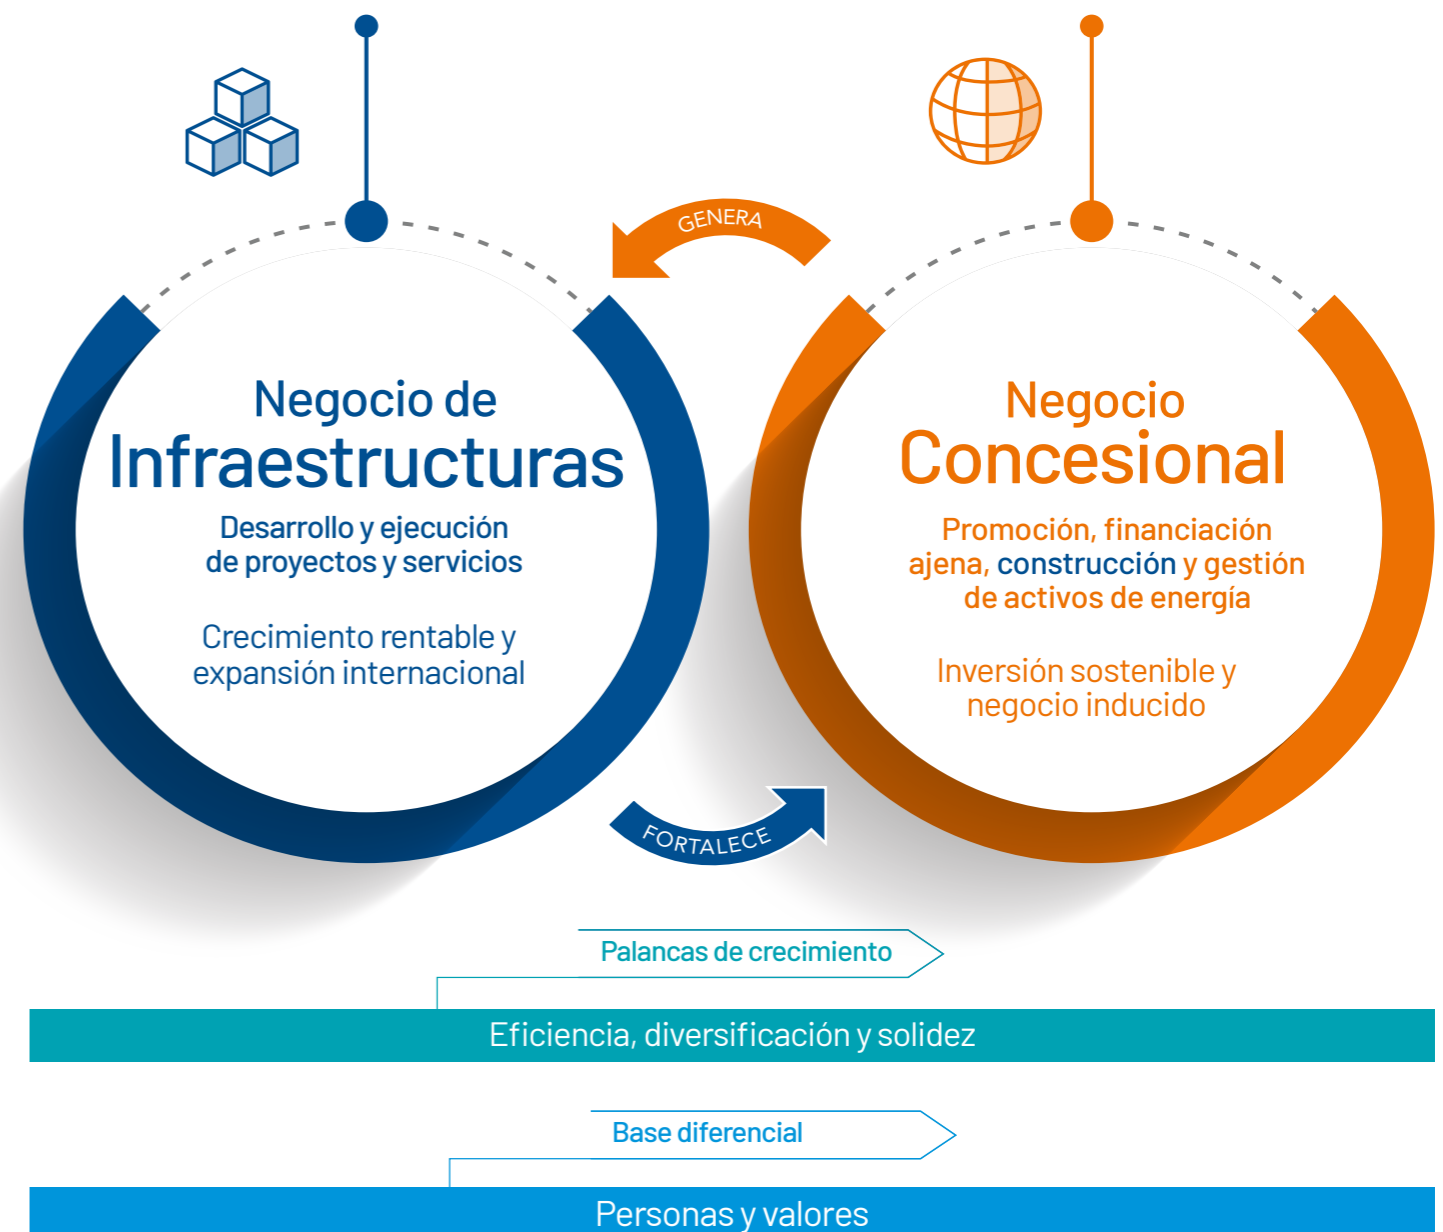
GENERA

Negocio de
Infraestructuras

Desarrollo y ejecución de proyectos y servicios

Crecimiento rentable y expansión internacional

Negocio
Concesional

Promoción, financiación ajena, construcción y gestión de activos de energía

Inversión sostenible y negocio inducido

FORTALECE

Palancas de crecimiento

Eficiencia, diversificación y solidez

Base diferencial

Personas y valores